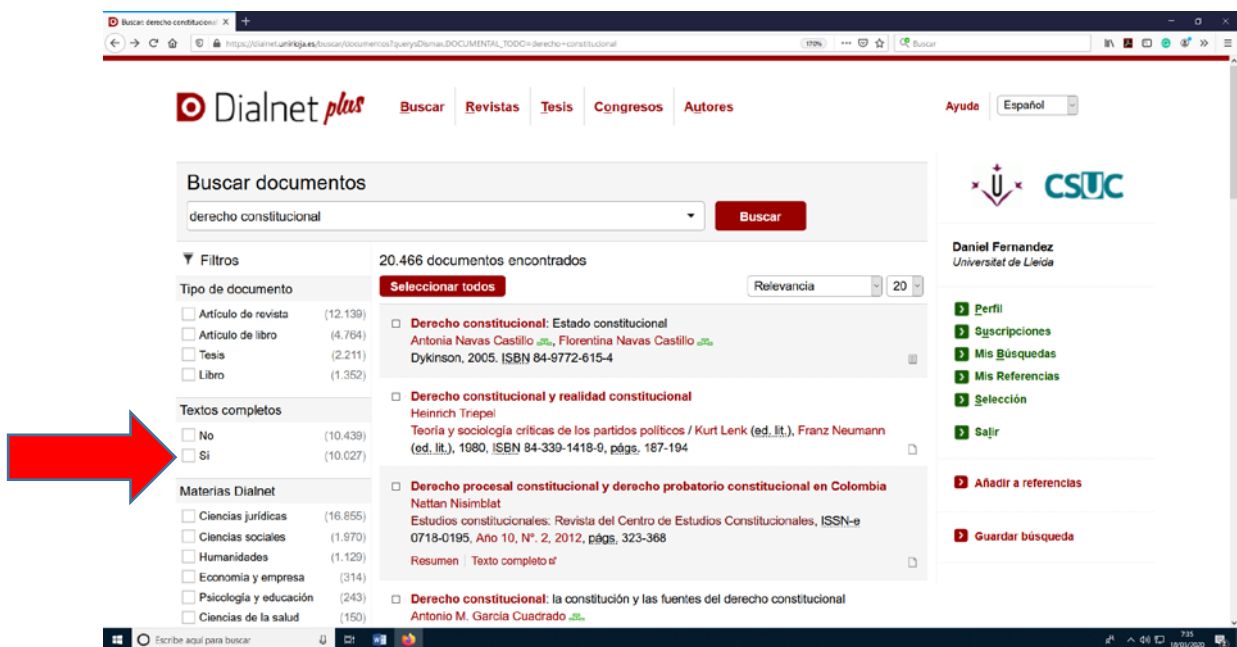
Buscar derecho constitucional

https://dialnet.unirioja.es/buscar/documentos?querysDismax.DOCUMENTAL_TODO=derecho+constitucional

170%

Buscar

Dialnet plus

Buscar Revistas Tesis Congresos Autores

Ayuda Español

Buscar documentos

derecho constitucional

Buscar

CSUC

Daniel Fernandez
Universitat de Lleida

Perfil
Suscripciones
Mis Búsquedas
Mis Referencias
Selección
Salir

Añadir a referencias

Guardar búsqueda

Filtros

Tipo de documento

| Artículo de revista | (12.139) |
|---|---|
| Artículo de libro | (4.764) |
| Tesis | (2.211) |
| Libro | (1.352) |

Textos completos

| No | (10.439) |
|---|---|
| Sí | (10.027) |

Materias Dialnet

| Ciencias jurídicas | (16.855) |
|---|---|
| Ciencias sociales | (1.970) |
| Humanidades | (1.129) |
| Economía y empresa | (314) |
| Psicología y educación | (243) |
| Ciencias de la salud | (150) |

20.466 documentos encontrados

Seleccionar todos

Relevancia 20

Derecho constitucional: Estado constitucional
Antonia Navas Castillo, Florentina Navas Castillo
Dykinson, 2005. ISBN 84-9772-615-4

Derecho constitucional y realidad constitucional
Heinrich Triepel
Teoría y sociología críticas de los partidos políticos / Kurt Lenk (ed. lit.), Franz Neumann (ed. lit.), 1980, ISBN 84-339-1418-9, págs. 187-194

Derecho procesal constitucional y derecho probatorio constitucional en Colombia
Nattan Nisimblat
Estudios constitucionales: Revista del Centro de Estudios Constitucionales, ISSN-e 0718-0195, Año 10, Nº. 2, 2012, págs. 323-368
Resumen Texto completo

Derecho constitucional: la constitución y las fuentes del derecho constitucional
Antonio M. García Cuadrado

Escribe aquí para buscar

7:35
18/01/2020